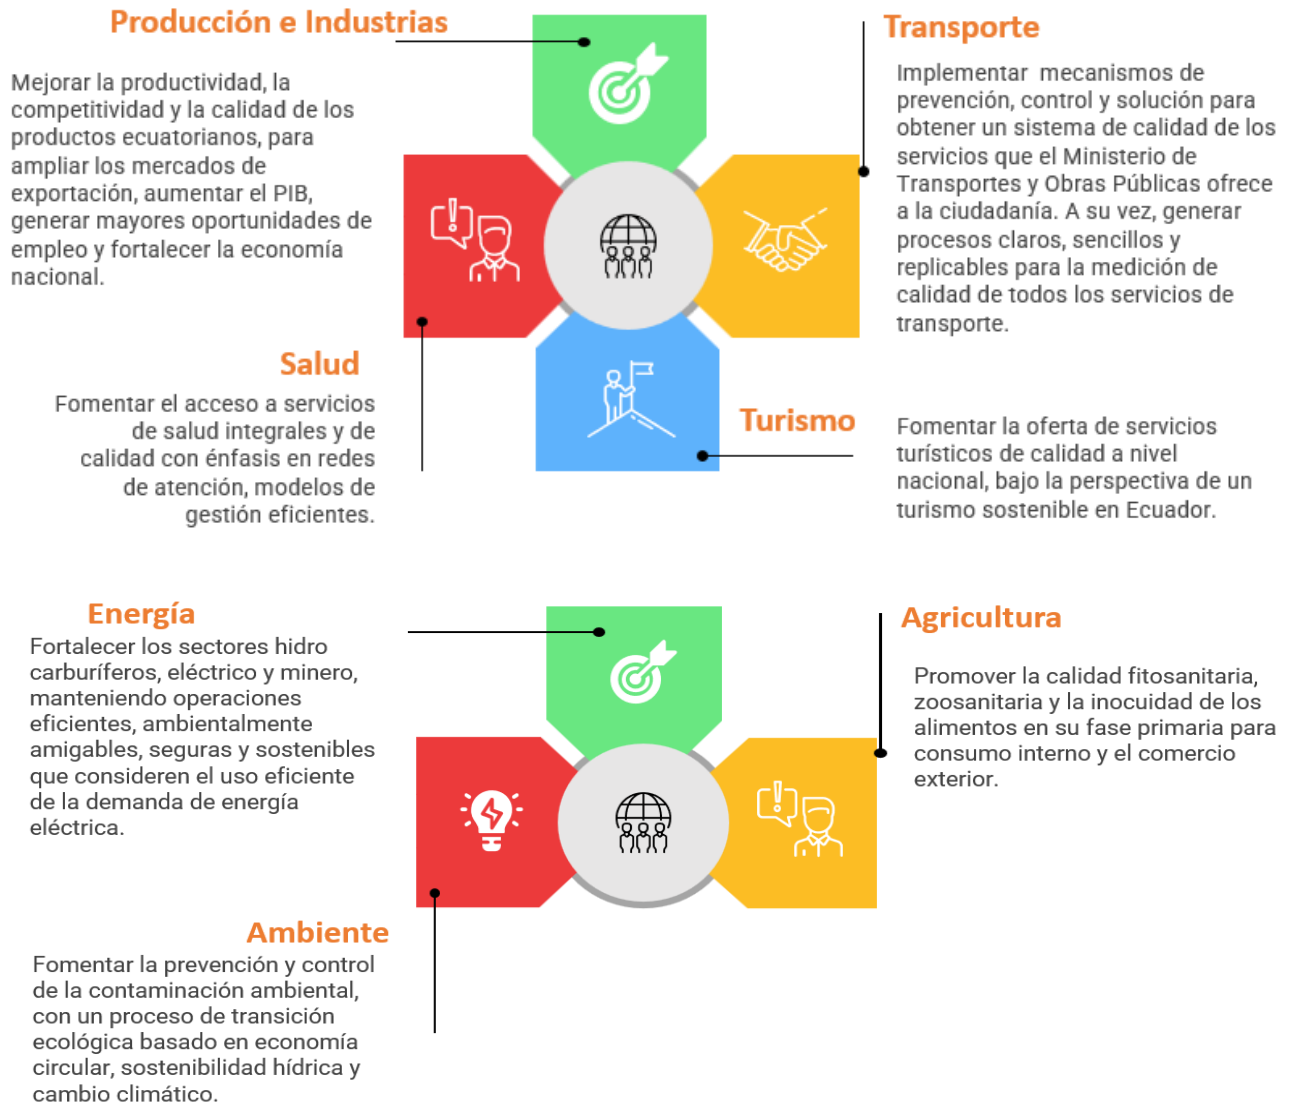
Producción e Industrias

Mejorar la productividad, la competitividad y la calidad de los productos ecuatorianos, para ampliar los mercados de exportación, aumentar el PIB, generar mayores oportunidades de empleo y fortalecer la economía nacional.

Transporte

Implementar mecanismos de prevención, control y solución para obtener un sistema de calidad de los servicios que el Ministerio de Transportes y Obras Públicas ofrece a la ciudadanía. A su vez, generar procesos claros, sencillos y replicables para la medición de calidad de todos los servicios de transporte.

Salud

Fomentar el acceso a servicios de salud integrales y de calidad con énfasis en redes de atención, modelos de gestión eficientes.

Turismo

Fomentar la oferta de servicios turísticos de calidad a nivel nacional, bajo la perspectiva de un turismo sostenible en Ecuador.

Energía

Fortalecer los sectores hidro carburíferos, eléctrico y minero, manteniendo operaciones eficientes, ambientalmente amigables, seguras y sostenibles que consideren el uso eficiente de la demanda de energía eléctrica.

Agricultura

Promover la calidad fitosanitaria, zoosanitaria y la inocuidad de los alimentos en su fase primaria para consumo interno y el comercio exterior.

Ambiente

Fomentar la prevención y control de la contaminación ambiental, con un proceso de transición ecológica basado en economía circular, sostenibilidad hídrica y cambio climático.